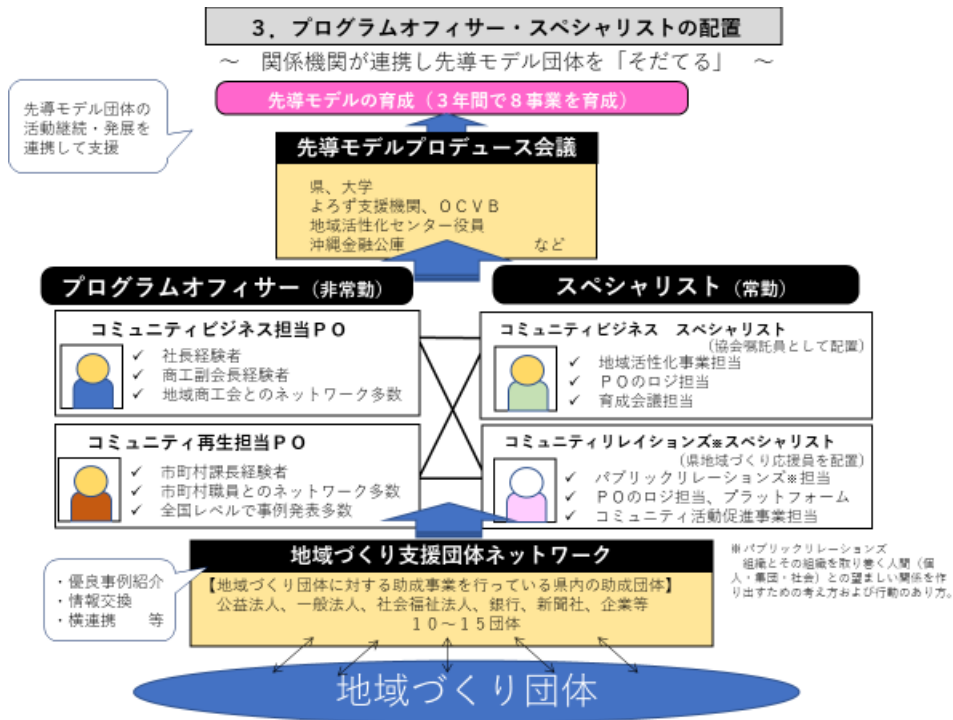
３．プログラムオフィサー・スペシャリストの配置

～　関係機関が連携し先導モデル団体を「そだてる」　～

先導モデル団体の活動継続・発展を連携して支援

先導モデルの育成（３年間で８事業を育成）

先導モデルプロデュース会議

県、大学
よろず支援機関、ＯＣＶＢ
地域活性化センター役員
沖縄金融公庫　など

プログラムオフィサー（非常勤）

スペシャリスト（常勤）

コミュニティビジネス担当ＰＯ
✓ 社長経験者
✓ 商工副会長経験者
✓ 地域商工会とのネットワーク多数

コミュニティ再生担当ＰＯ
✓ 市町村課長経験者
✓ 市町村職員とのネットワーク多数
✓ 全国レベルで事例発表多数

コミュニティビジネス　スペシャリスト
（協会嘱託員として配置）
✓ 地域活性化事業担当
✓ ＰＯのロジ担当
✓ 育成会議担当

コミュニティリレイションズ※スペシャリスト
（県地域づくり応援員を配置）
✓ パブリックリレーションズ※担当
✓ ＰＯのロジ担当、プラットフォーム
✓ コミュニティ活動促進事業担当

※パブリックリレーションズ
組織とその組織を取り巻く人間（個人・集団・社会）との望ましい関係を作り出すための考え方および行動のあり方。

・優良事例紹介
・情報交換
・横連携　等

地域づくり支援団体ネットワーク

【地域づくり団体に対する助成事業を行っている県内の助成団体】
公益法人、一般法人、社会福祉法人、銀行、新聞社、企業等
１０～１５団体

地域づくり団体